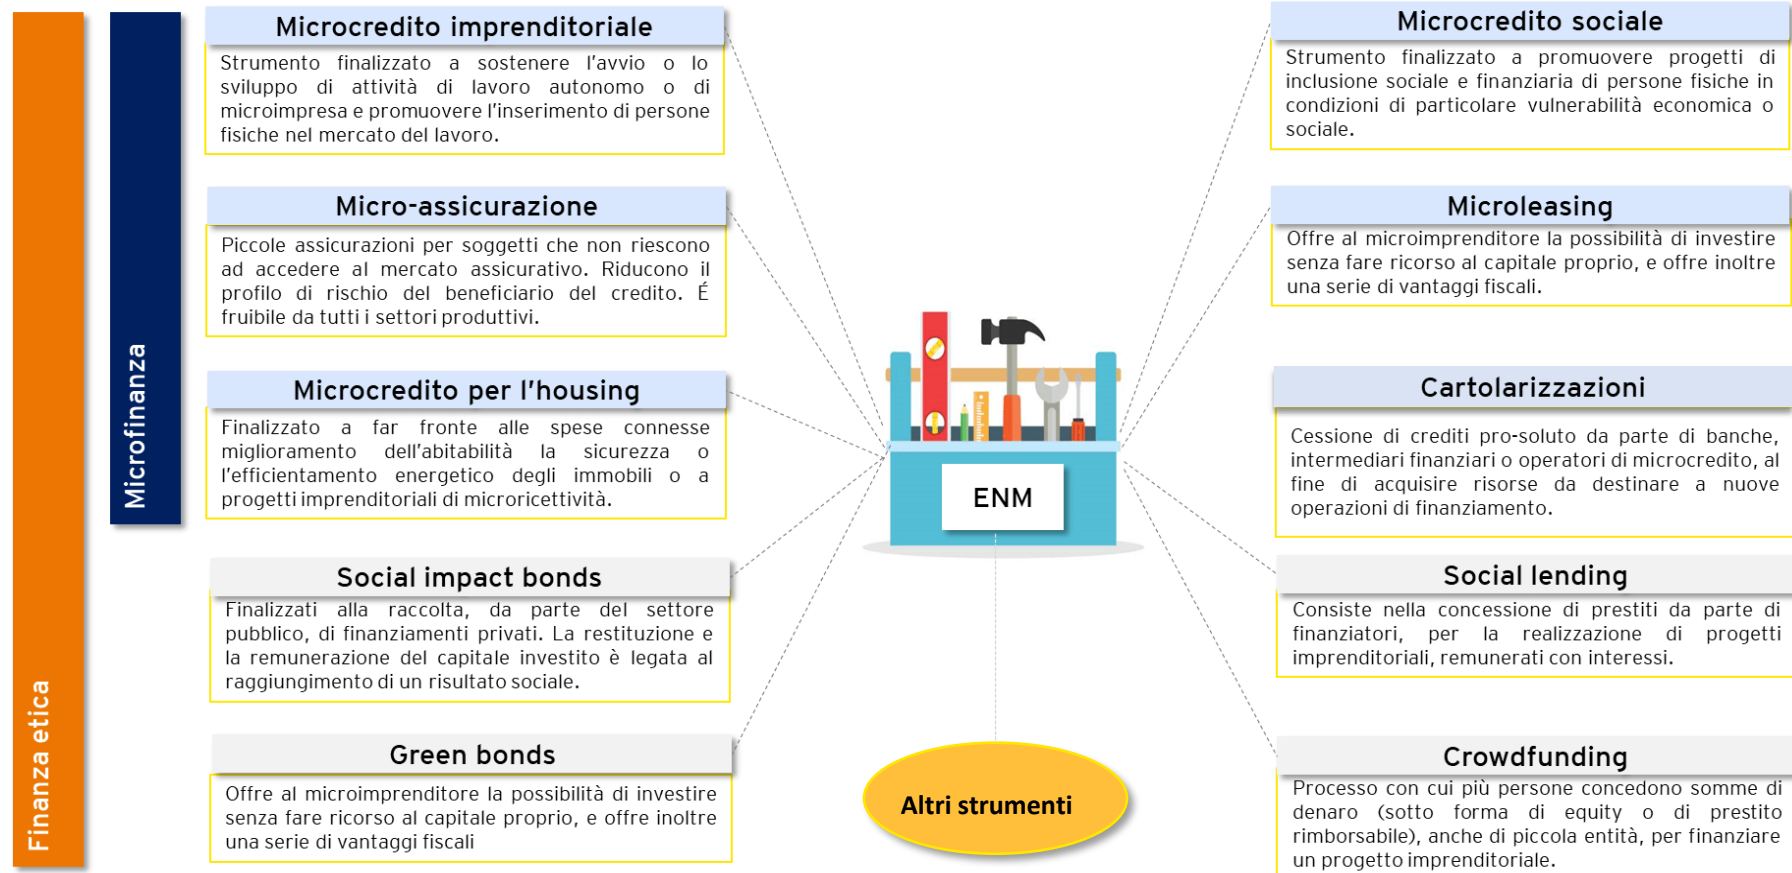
Finanza etica

Microfinanza

Microcredito imprenditoriale

Strumento finalizzato a sostenere l'avvio o lo sviluppo di attività di lavoro autonomo o di microimpresa e promuovere l'inserimento di persone fisiche nel mercato del lavoro.

Micro-assicurazione

Piccole assicurazioni per soggetti che non riescono ad accedere al mercato assicurativo. Riducono il profilo di rischio del beneficiario del credito. È fruibile da tutti i settori produttivi.

Microcredito per l'housing

Finalizzato a far fronte alle spese connesse miglioramento dell'abitabilità la sicurezza o l'efficientamento energetico degli immobili o a progetti imprenditoriali di microricettività.

Social impact bonds

Finalizzati alla raccolta, da parte del settore pubblico, di finanziamenti privati. La restituzione e la remunerazione del capitale investito è legata al raggiungimento di un risultato sociale.

Green bonds

Offre al microimprenditore la possibilità di investire senza fare ricorso al capitale proprio, e offre inoltre una serie di vantaggi fiscali

ENM

Altri strumenti

Microcredito sociale

Strumento finalizzato a promuovere progetti di inclusione sociale e finanziaria di persone fisiche in condizioni di particolare vulnerabilità economica o sociale.

Microleasing

Offre al microimprenditore la possibilità di investire senza fare ricorso al capitale proprio, e offre inoltre una serie di vantaggi fiscali.

Cartolarizzazioni

Cessione di crediti pro-soluto da parte di banche, intermediari finanziari o operatori di microcredito, al fine di acquisire risorse da destinare a nuove operazioni di finanziamento.

Social lending

Consiste nella concessione di prestiti da parte di finanziatori, per la realizzazione di progetti imprenditoriali, remunerati con interessi.

Crowdfunding

Processo con cui più persone concedono somme di denaro (sotto forma di equity o di prestito rimborsabile), anche di piccola entità, per finanziare un progetto imprenditoriale.